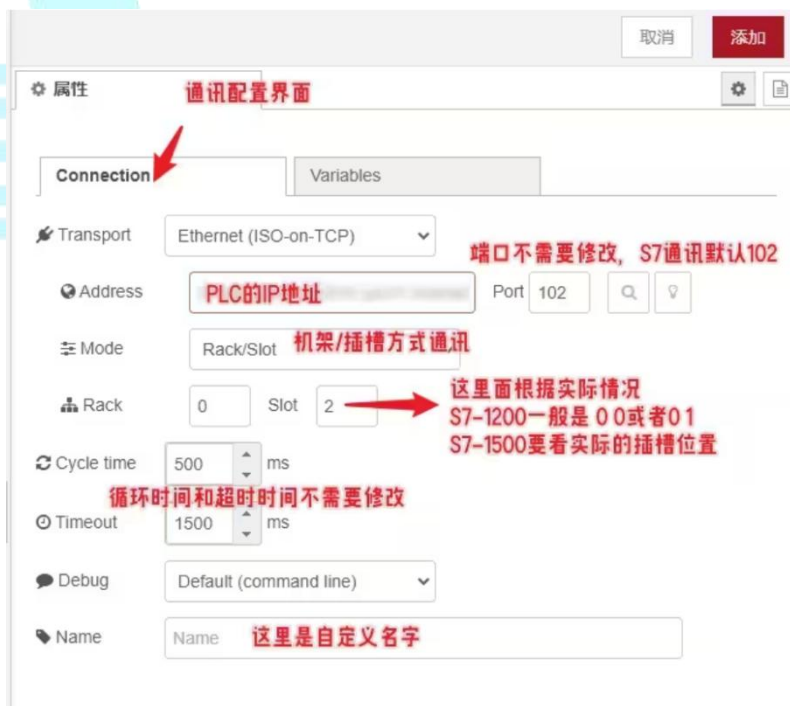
取消 添加

属性

通讯配置界面

Connection

Variables

Transport Ethernet (ISO-on-TCP)

端口不需要修改，S7通讯默认102

Address PLC的IP地址 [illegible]

Port 102

Mode Rack/Slot 机架/插槽方式通讯

Rack 0 Slot 2

这里面根据实际情况
S7-1200一般是 0 0或者0 1
S7-1500要看实际的插槽位置

Cycle time 500 ms

循环时间和超时时间不需要修改

Timeout 1500 ms

Debug Default (command line)

Name Name 这里是自定义名字